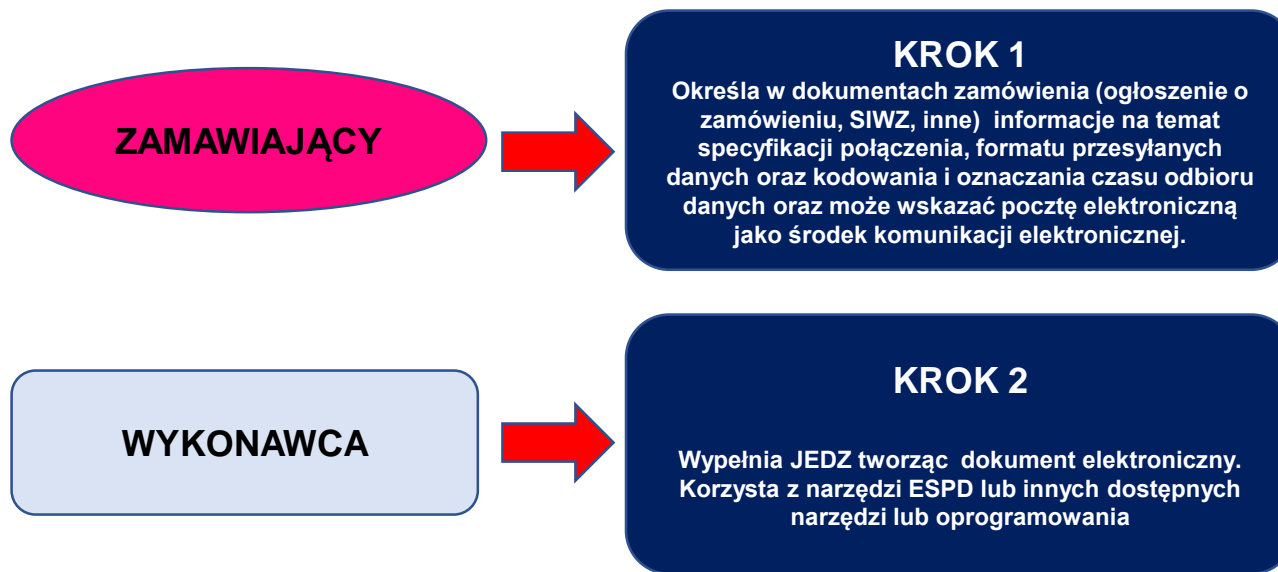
ZAMAWIAJĄCY

KROK 1

Określa w dokumentach zamówienia (ogłoszenie o zamówieniu, SIWZ, inne) informacje na temat specyfikacji połączenia, formatu przesyłanych danych oraz kodowania i oznaczania czasu odbioru danych oraz może wskazać pocztę elektroniczną jako środek komunikacji elektronicznej.

WYKONAWCA

KROK 2

Wypełnia JEDZ tworząc dokument elektroniczny. Korzysta z narzędzi ESPD lub innych dostępnych narzędzi lub oprogramowania